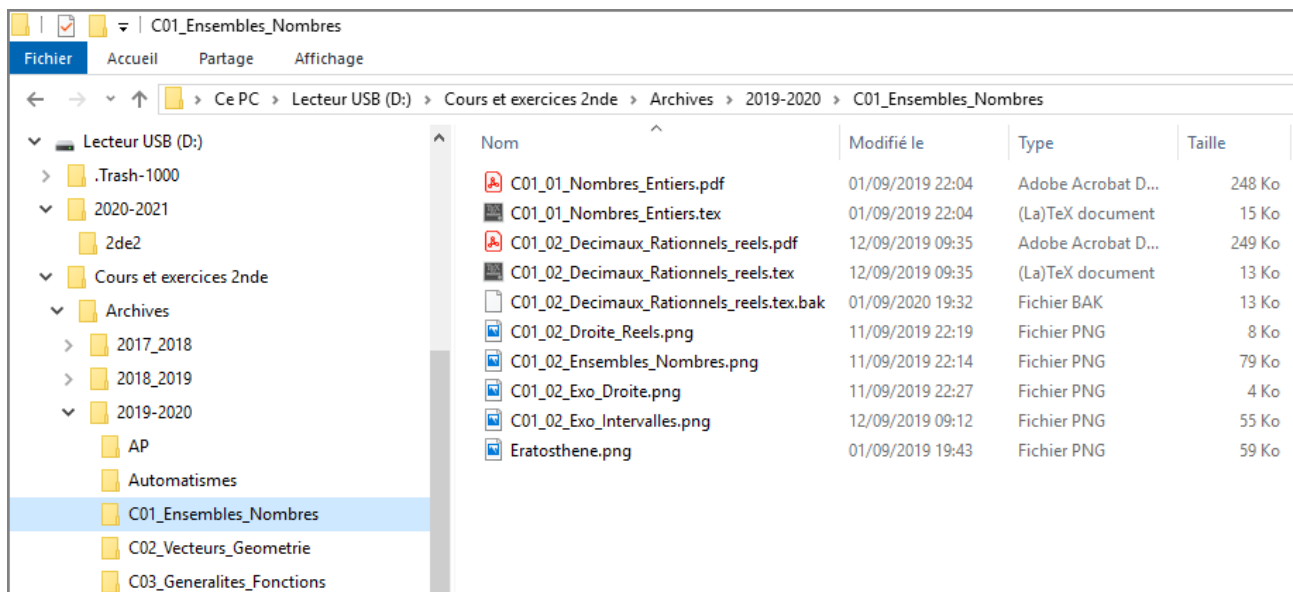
C01_Ensembles_Nombres

Fichier Accueil Partage Affichage

Ce PC > Lecteur USB (D:) > Cours et exercices 2nde > Archives > 2019-2020 > C01_Ensembles_Nombres

Lecteur USB (D:)
.Trash-1000
2020-2021
2de2
Cours et exercices 2nde
Archives
2017_2018
2018_2019
2019-2020
AP
Automatismes
C01_Ensembles_Nombres
C02_Vecteurs_Geometrie
C03_Generalites_Fonctions

| Nom | Modifié le | Type | Taille |
|---|---|---|---|
| C01_01_Nombres_Entiers.pdf | 01/09/2019 22:04 | Adobe Acrobat D... | 248 Ko |
| C01_01_Nombres_Entiers.tex | 01/09/2019 22:04 | (La)TeX document | 15 Ko |
| C01_02_Decimaux_Rationnels_reels.pdf | 12/09/2019 09:35 | Adobe Acrobat D... | 249 Ko |
| C01_02_Decimaux_Rationnels_reels.tex | 12/09/2019 09:35 | (La)TeX document | 13 Ko |
| C01_02_Decimaux_Rationnels_reels.tex.bak | 01/09/2020 19:32 | Fichier BAK | 13 Ko |
| C01_02_Droite_Reels.png | 11/09/2019 22:19 | Fichier PNG | 8 Ko |
| C01_02_Ensembles_Nombres.png | 11/09/2019 22:14 | Fichier PNG | 79 Ko |
| C01_02_Exo_Droite.png | 11/09/2019 22:27 | Fichier PNG | 4 Ko |
| C01_02_Exo_Intervalles.png | 12/09/2019 09:12 | Fichier PNG | 55 Ko |
| Eratosthene.png | 01/09/2019 19:43 | Fichier PNG | 59 Ko |